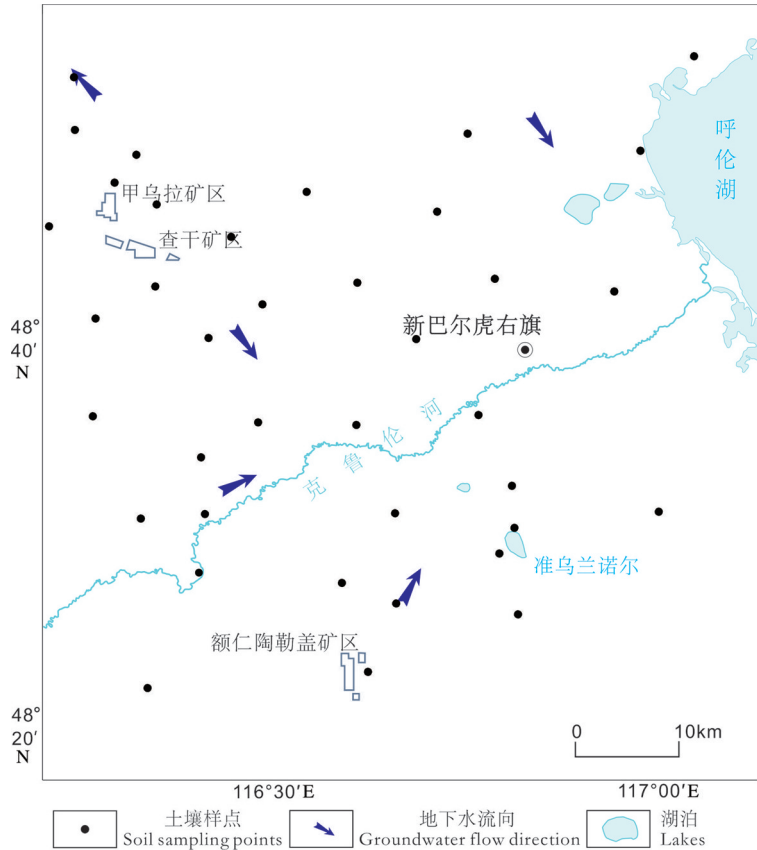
呼伦湖

甲乌拉矿区

查干矿区

新巴尔虎右旗

48° 40′ N

克鲁伦河

准乌兰诺尔

额仁陶勒盖矿区

48° 20′ N

0 10km

116°30′E

117°00′E

土壤样点
Soil sampling points

地下水流向
Groundwater flow direction

湖泊
Lakes